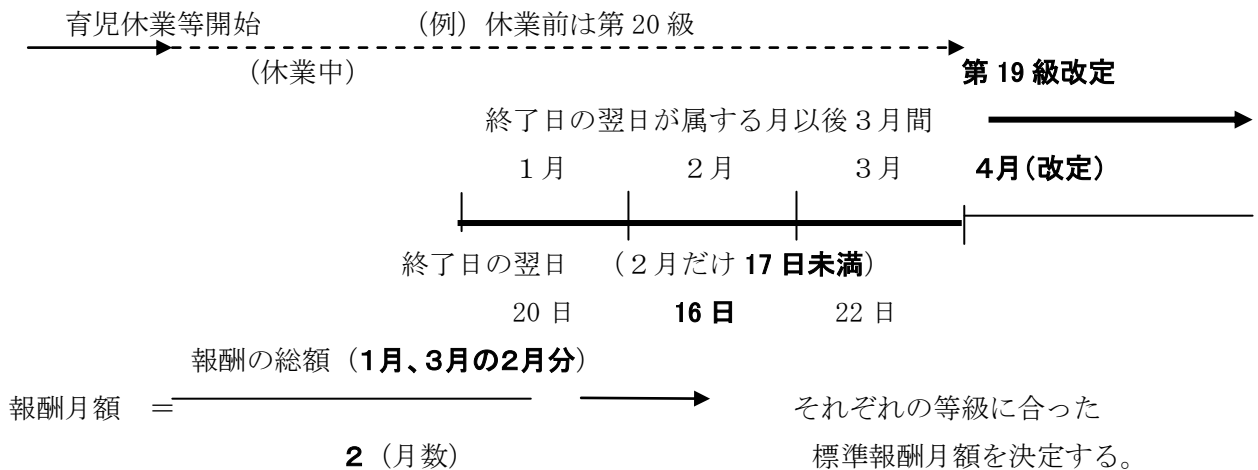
育児休業等開始　　（例）休業前は第 20 級

（休業中）

第 19 級改定

終了日の翌日が属する月以後３月間

１月　２月　３月　4月（改定）

終了日の翌日　（２月だけ 17 日未満）

20 日　16 日　22 日

報酬月額 $= \frac{\text{報酬の総額（1月、3月の2月分）}}{\text{2（月数）}}$ → それぞれの等級に合った標準報酬月額を決定する。